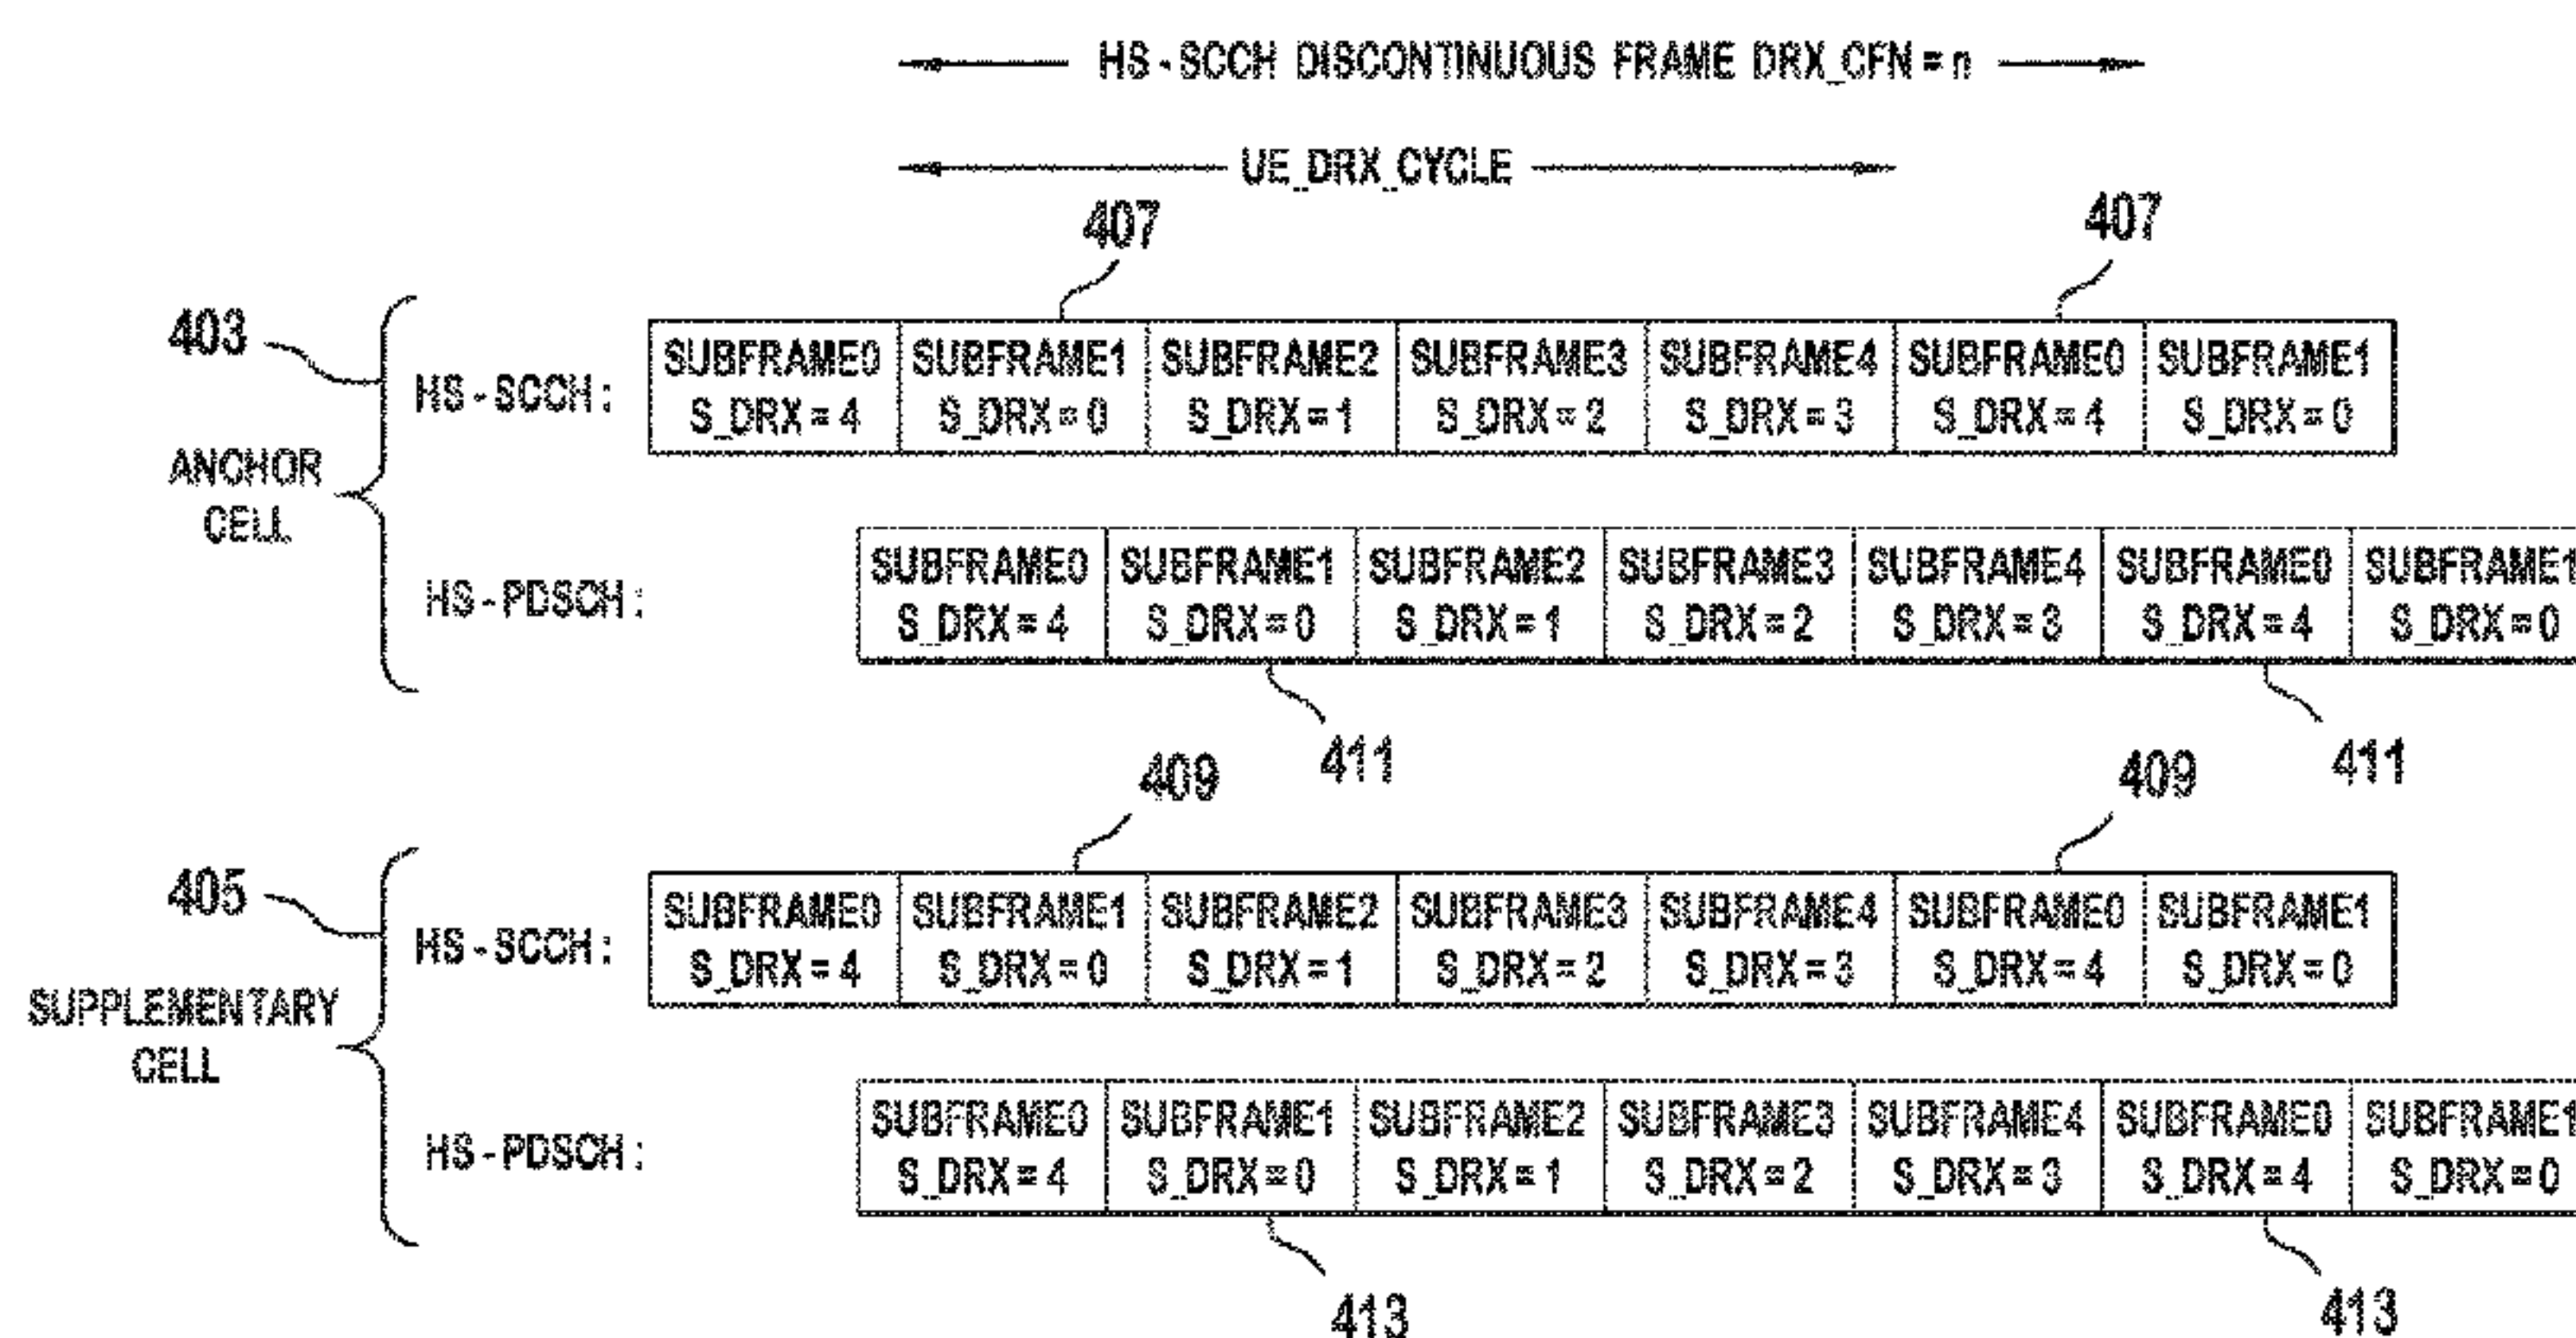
HS-SCCH DISCONTINUOUS FRAME DRX_CFN = n

UE_DRX_CYCLE

407

407

403

HS-SCCH:

| SUBFRAME0 S_DRX = 4 | SUBFRAME1 S_DRX = 0 | SUBFRAME2 S_DRX = 1 | SUBFRAME3 S_DRX = 2 | SUBFRAME4 S_DRX = 3 | SUBFRAME0 S_DRX = 4 | SUBFRAME1 S_DRX = 0 |
|---|---|---|---|---|---|---|

ANCHOR CELL

HS-PDSCH:

| SUBFRAME0 S_DRX = 4 | SUBFRAME1 S_DRX = 0 | SUBFRAME2 S_DRX = 1 | SUBFRAME3 S_DRX = 2 | SUBFRAME4 S_DRX = 3 | SUBFRAME0 S_DRX = 4 | SUBFRAME1 S_DRX = 0 |
|---|---|---|---|---|---|---|

411

411

409

409

405

HS-SCCH:

| SUBFRAME0 S_DRX = 4 | SUBFRAME1 S_DRX = 0 | SUBFRAME2 S_DRX = 1 | SUBFRAME3 S_DRX = 2 | SUBFRAME4 S_DRX = 3 | SUBFRAME0 S_DRX = 4 | SUBFRAME1 S_DRX = 0 |
|---|---|---|---|---|---|---|

SUPPLEMENTARY CELL

HS-PDSCH:

| SUBFRAME0 S_DRX = 4 | SUBFRAME1 S_DRX = 0 | SUBFRAME2 S_DRX = 1 | SUBFRAME3 S_DRX = 2 | SUBFRAME4 S_DRX = 3 | SUBFRAME0 S_DRX = 4 | SUBFRAME1 S_DRX = 0 |
|---|---|---|---|---|---|---|

413

413